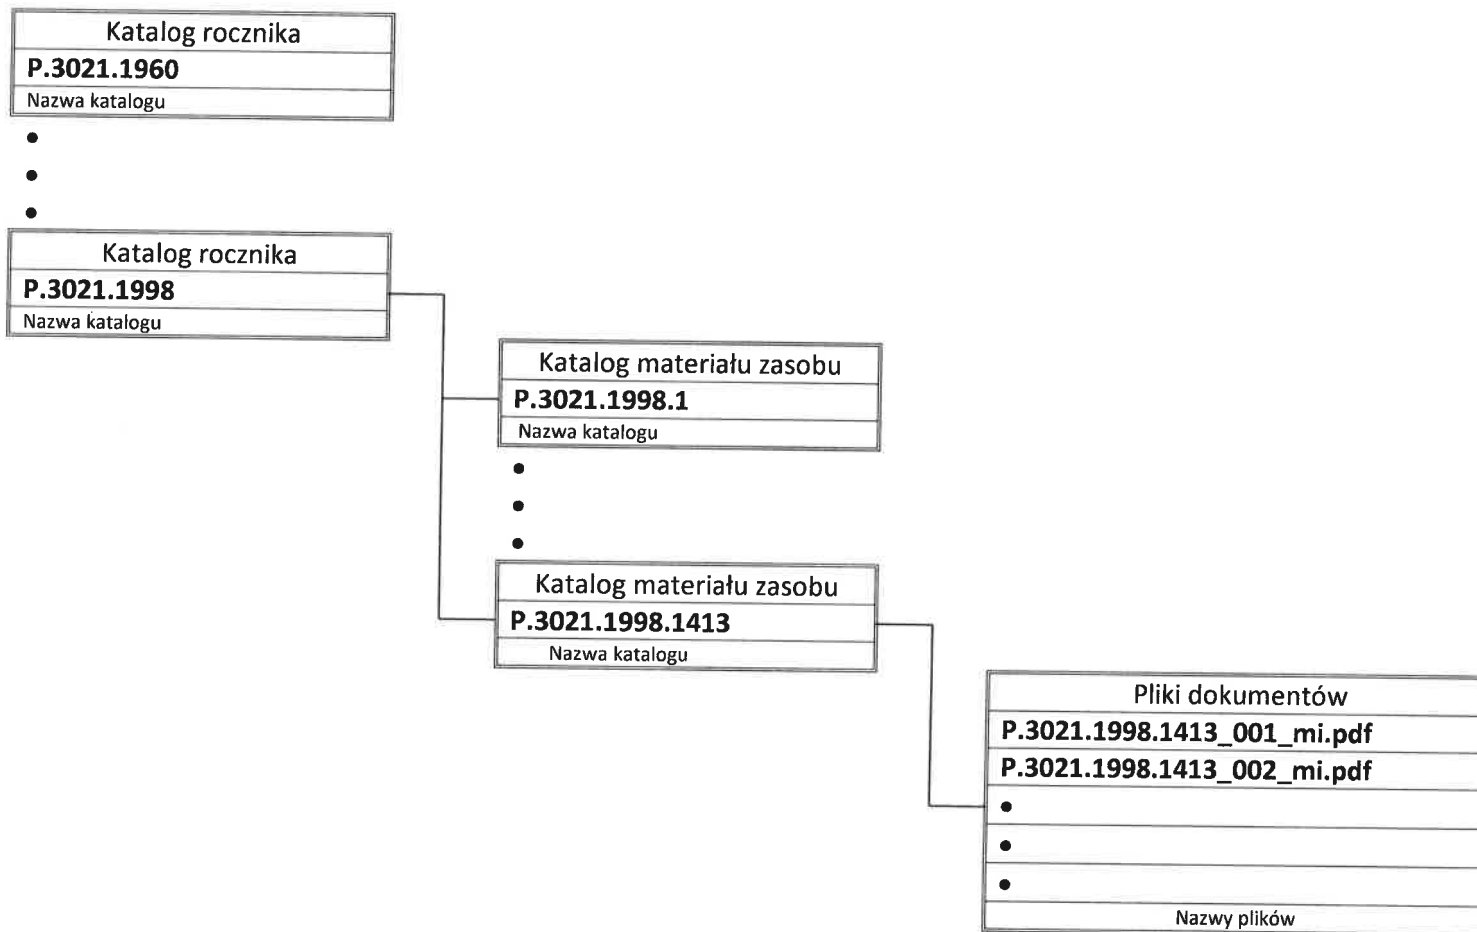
Katalog rocznika
**P.3021.1960**
Nazwa katalogu

•
•
•

Katalog rocznika
**P.3021.1998**
Nazwa katalogu

Katalog materiału zasobu
**P.3021.1998.1**
Nazwa katalogu

•
•
•

Katalog materiału zasobu
**P.3021.1998.1413**
Nazwa katalogu

Pliki dokumentów
**P.3021.1998.1413_001_mi.pdf**
**P.3021.1998.1413_002_mi.pdf**
•
•
•
Nazwy plików